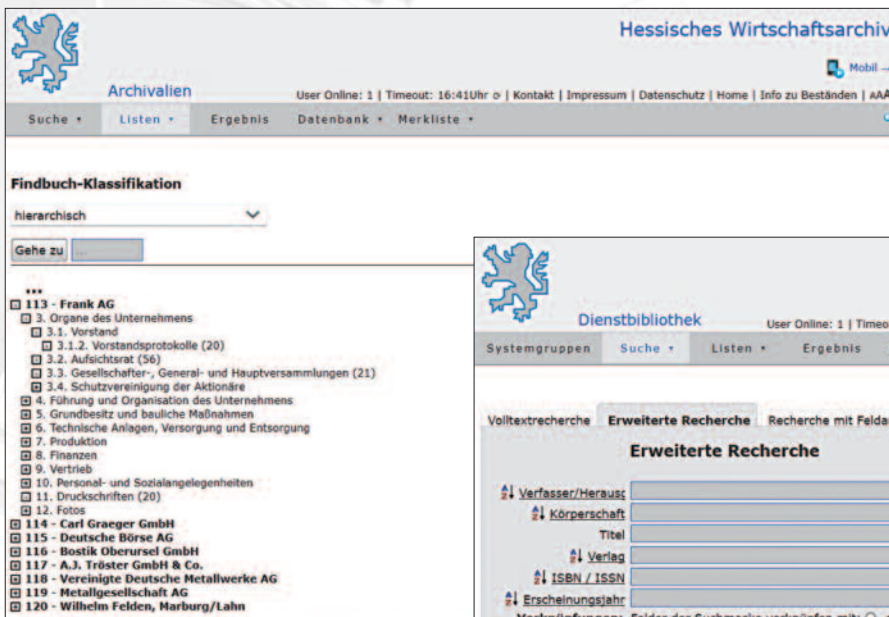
Hessisches Wirtschaftsarchiv

Mobil

Archivalien

User Online: 1 | Timeout: 16:41Uhr | Kontakt | Impressum | Datenschutz | Home | Info zu Beständen | AAA

Suche • Listen • Ergebnis Datenbank • Merkliste •

Findbuch-Klassifikation

hierarchisch

Gehe zu

...
113 - Frank AG
3. Organe des Unternehmens
3.1. Vorstand
3.1.2. Vorstandsprotokolle (20)
3.2. Aufsichtsrat (56)
3.3. Gesellschafter-, General- und Hauptversammlungen (21)
3.4. Schutzvereinigung der Aktionäre
4. Führung und Organisation des Unternehmens
5. Grundbesitz und bauliche Maßnahmen
6. Technische Anlagen, Versorgung und Entsorgung
7. Produktion
8. Finanzen
9. Vertrieb
10. Personal- und Sozialangelegenheiten
11. Druckschriften (20)
12. Fotos
114 - Carl Graeger GmbH
115 - Deutsche Börse AG
116 - Bostik Oberursel GmbH
117 - A.J. Tröster GmbH & Co.
118 - Vereinigte Deutsche Metallwerke AG
119 - Metallgesellschaft AG
120 - Wilhelm Felden, Marburg/Lahn

Dienstbibliothek

User Online: 1 | Timeo

Systemgruppen Suche • Listen • Ergebnis

Volltextrecherche Erweiterte Recherche Recherche mit Feldau

Erweiterte Recherche

Verfasser/Herausg
Körperschaft
Titel
Verlag
ISBN / ISSN
Erscheinungsjahr
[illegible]